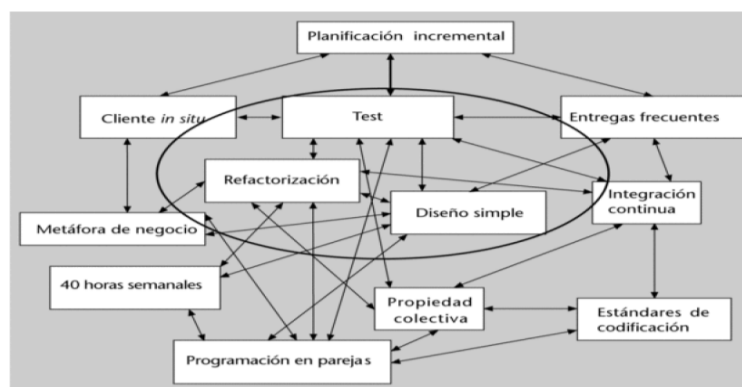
Planificación incremental

Cliente *in situ*

Test

Entregas frecuentes

Refactorización

Integración continua

Metáfora de negocio

Diseño simple

40 horas semanales

Propiedad colectiva

Estándares de codificación

Programación en parejas